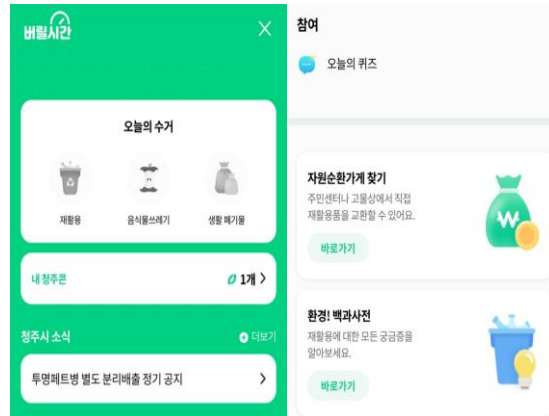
버릴시간

X

오늘의 수거

재활용

음식물쓰레기

생활 폐기물

내 청주콘

1개 >

청주시 소식

더보기

투명페트병 별도 분리배출 정기 공지

>

참여

오늘의 퀴즈

자원순환가게 찾기

주민센터나 고물상에서 직접 재활용품을 교환할 수 있어요.

바로가기

W

환경! 백과사전

재활용에 대한 모든 궁금증을 알아보세요.

바로가기